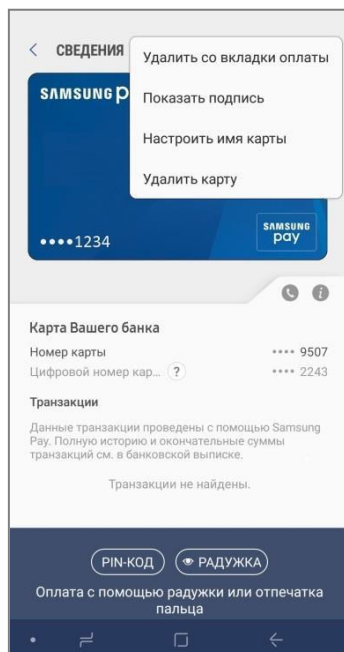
< СВЕДЕНИЯ

Удалить со вкладки оплаты

Показать подпись

Настроить имя карты

Удалить карту

SAMSUNG P

SAMSUNG pay

••••1234

Карта Вашего банка

Номер карты •••• 9507

Цифровой номер кар... ? •••• 2243

Транзакции

Данные транзакции проведены с помощью Samsung Pay. Полную историю и окончательные суммы транзакций см. в банковской выписке.

Транзакции не найдены.

PIN-КОД

РАДУЖКА

Оплата с помощью радужки или отпечатка пальца